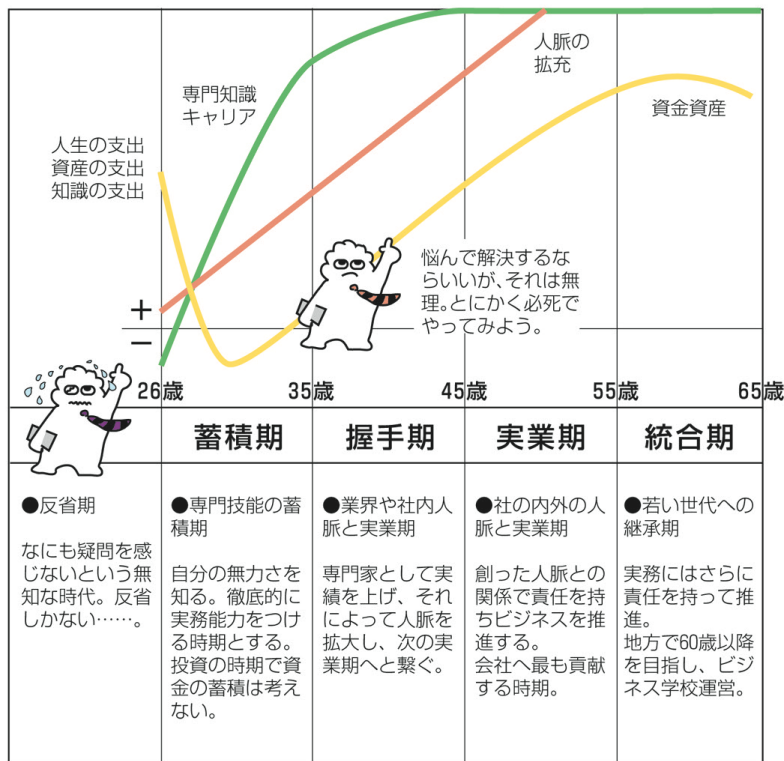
人脈の拡充

専門知識
キャリア

資金資産

人生の支出
資産の支出
知識の支出

悩んで解決するならいいが、それは無理。とにかく必死でやってみよう。

+
−

26歳 35歳 45歳 55歳 65歳

| | 蓄積期 | 握手期 | 実業期 | 統合期 |
|---|---|---|---|---|
| ●反省期<br><br>なにも疑問を感じないという無知な時代。反省しかない……。 | ●専門技能の蓄積期<br><br>自分の無力さを知る。徹底的に実務能力をつける時期とする。投資の時期で資金の蓄積は考えない。 | ●業界や社内人脈と実業期<br><br>専門家として実績を上げ、それによって人脈を拡大し、次の実業期へと繋ぐ。 | ●社の内外の人脈と実業期<br><br>創った人脈との関係で責任を持ちビジネスを推進する。<br>会社へ最も貢献する時期。 | ●若い世代への継承期<br><br>実務にはさらに責任を持って推進。<br>地方で60歳以降を目指し、ビジネス学校運営。 |